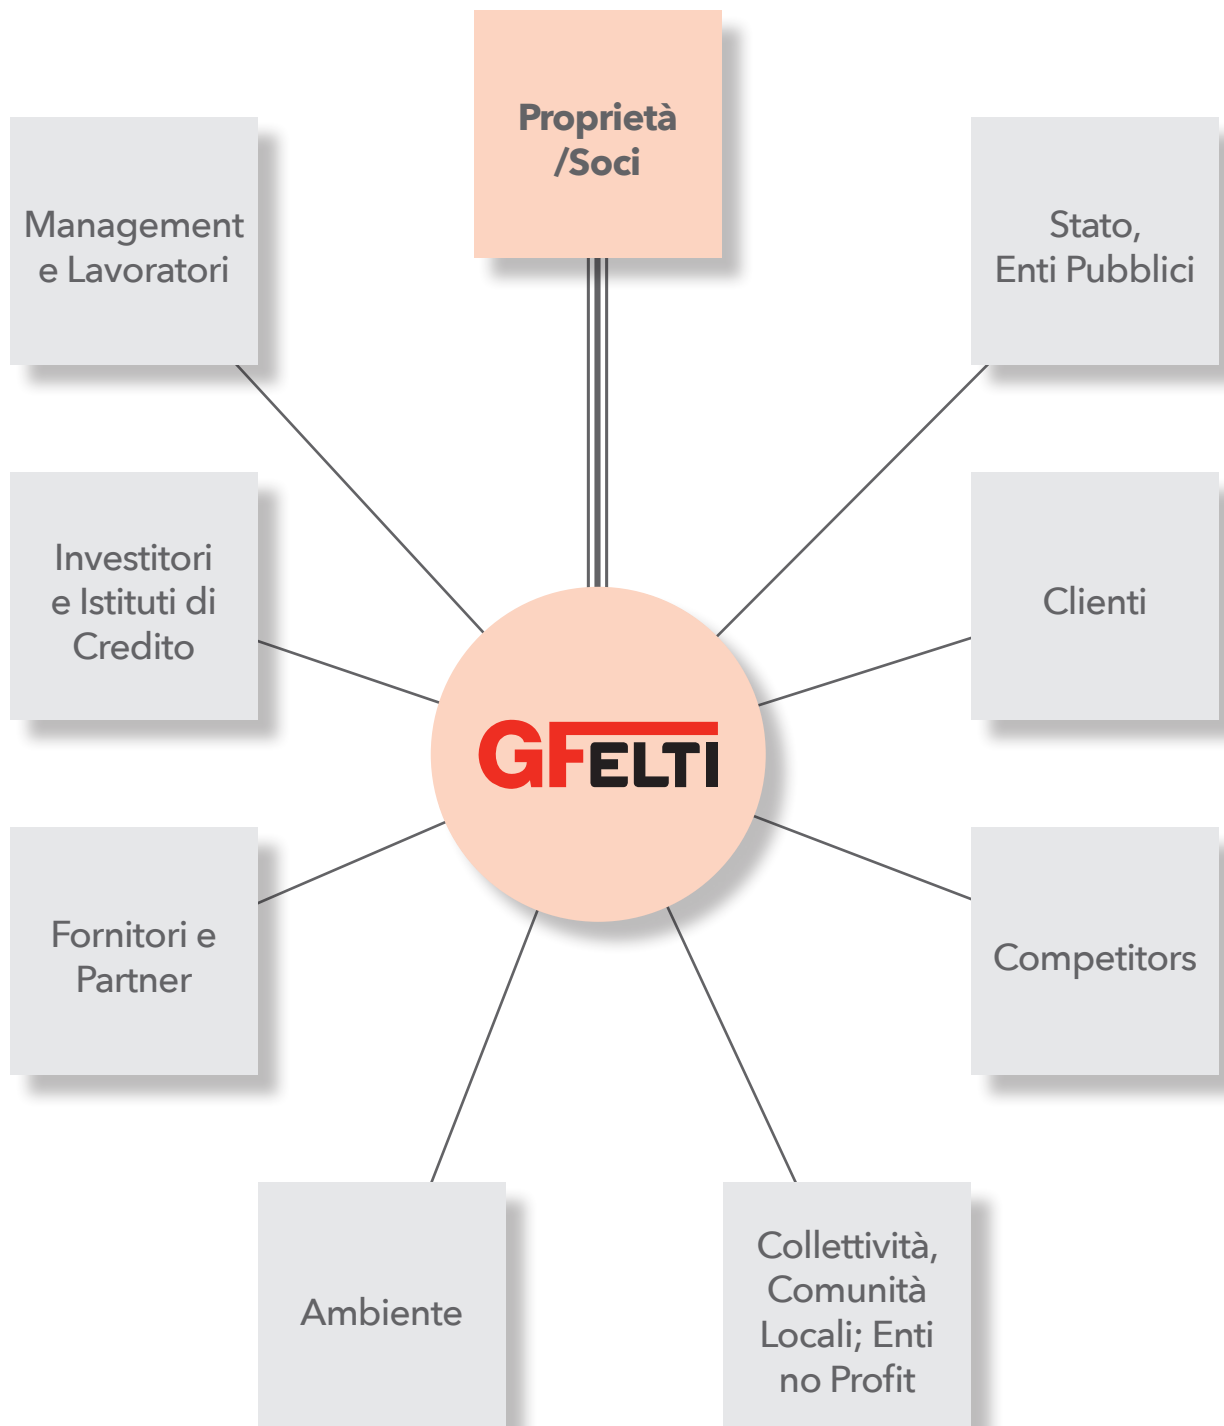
Proprietà /Soci

Management e Lavoratori

Stato, Enti Pubblici

Investitori e Istituti di Credito

GFELTI

Clienti

Fornitori e Partner

Competitors

Ambiente

Collettività, Comunità Locali; Enti no Profit